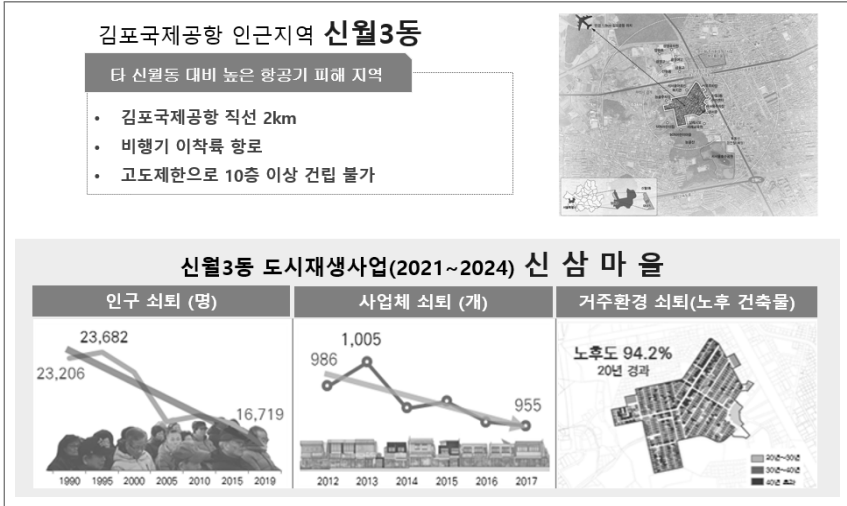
김포국제공항 인근지역 신월3동

타 신월동 대비 높은 항공기 피해 지역

- 김포국제공항 직선 2km
- 비행기 이착륙 항로
- 고도제한으로 10층 이상 건립 불가

신월3동 도시재생사업(2021~2024) 신 삼 마 을

인구 쇠퇴 (명)

23,682
23,206
16,719
1990 1995 2000 2005 2010 2015 2019

사업체 쇠퇴 (개)

1,005
986
955
2012 2013 2014 2015 2016 2017

거주환경 쇠퇴(노후 건축물)

노후도 94.2%
20년 경과

20년~30년
30년~40년
40년 초과